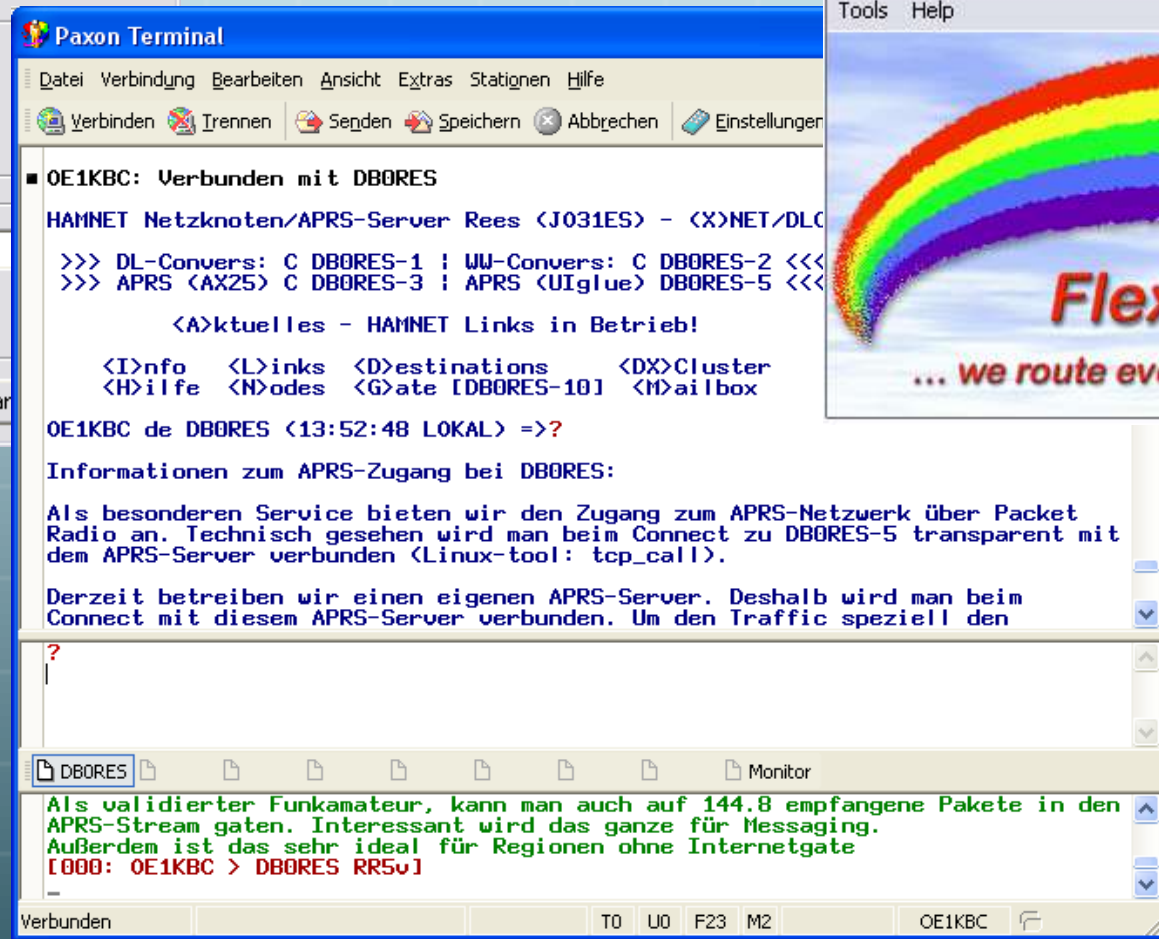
Paxon Terminal

Tools Help

Datei Verbindung Bearbeiten Ansicht Extras Stationen Hilfe

Verbinden Trennen Senden Speichern Abbrechen Einstellungen

OE1KBC: Verbunden mit DB0RES

HAMNET Netzknoten/APRS-Server Rees (JO31ES) - (X)NET/DLC

>>> DL-Convers: C DB0RES-1 ¦ WW-Convers: C DB0RES-2 <<<
>>> APRS (AX25) C DB0RES-3 ¦ APRS (UIglue) DB0RES-5 <<<

<A>ktuelles - HAMNET Links in Betrieb!

<I>nfo <L>inks <D>estinations <DX>Cluster
<H>ilfe <N>odes <G>ate [DB0RES-10] <M>ailbox

OE1KBC de DB0RES (13:52:48 LOKAL) =>?

Informationen zum APRS-Zugang bei DB0RES:

Als besonderen Service bieten wir den Zugang zum APRS-Netzwerk über Packet Radio an. Technisch gesehen wird man beim Connect zu DB0RES-5 transparent mit dem APRS-Server verbunden (Linux-tool: tcp_call).

Derzeit betreiben wir einen eigenen APRS-Server. Deshalb wird man beim Connect mit diesem APRS-Server verbunden. Um den Traffic speziell den

Flex
... we route ev

?

DB0RES Monitor

Als validierter Funkamateur, kann man auch auf 144.8 empfangene Pakete in den APRS-Stream gaten. Interessant wird das ganze für Messaging.
Außerdem ist das sehr ideal für Regionen ohne Internetgate
[000: OE1KBC > DB0RES RR5v]

Verbunden T0 U0 F23 M2 OE1KBC